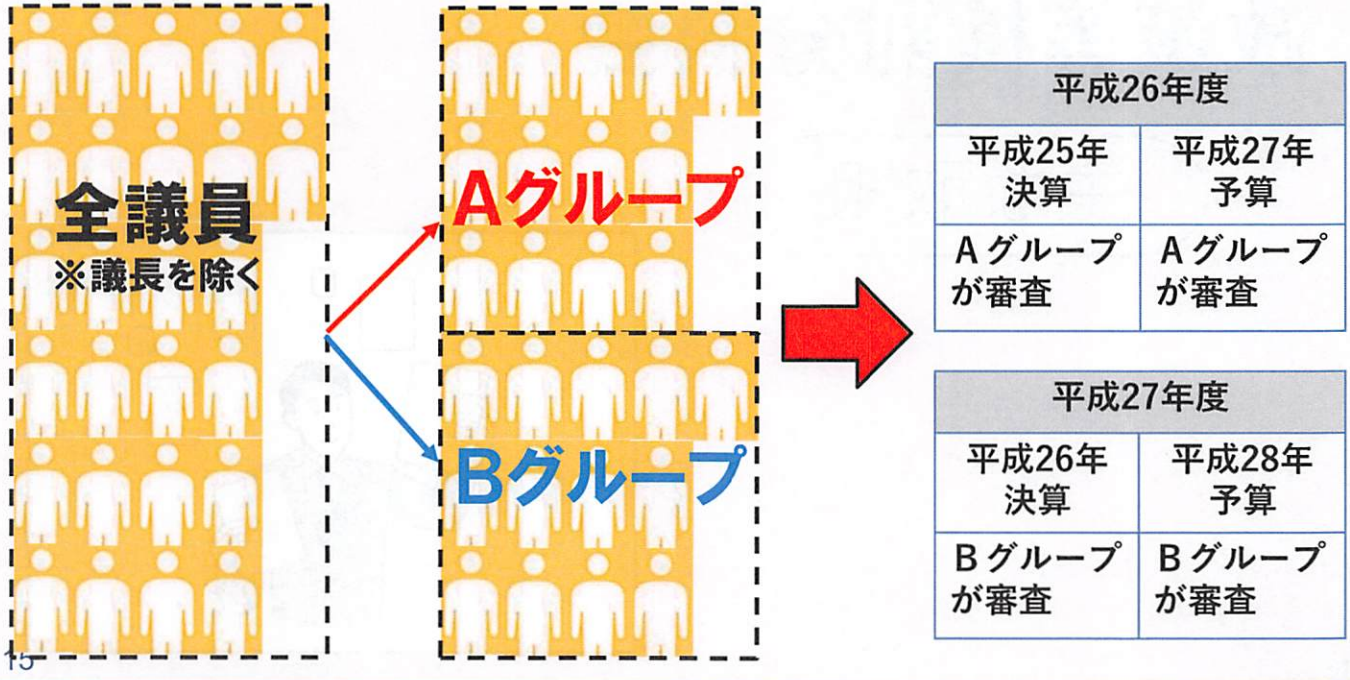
全議員
※議長を除く

Aグループ

Bグループ

| 平成26年度 | |
|---|---|
| 平成25年決算 | 平成27年予算 |
| Aグループが審査 | Aグループが審査 |

| 平成27年度 | |
|---|---|
| 平成26年決算 | 平成28年予算 |
| Bグループが審査 | Bグループが審査 |

15